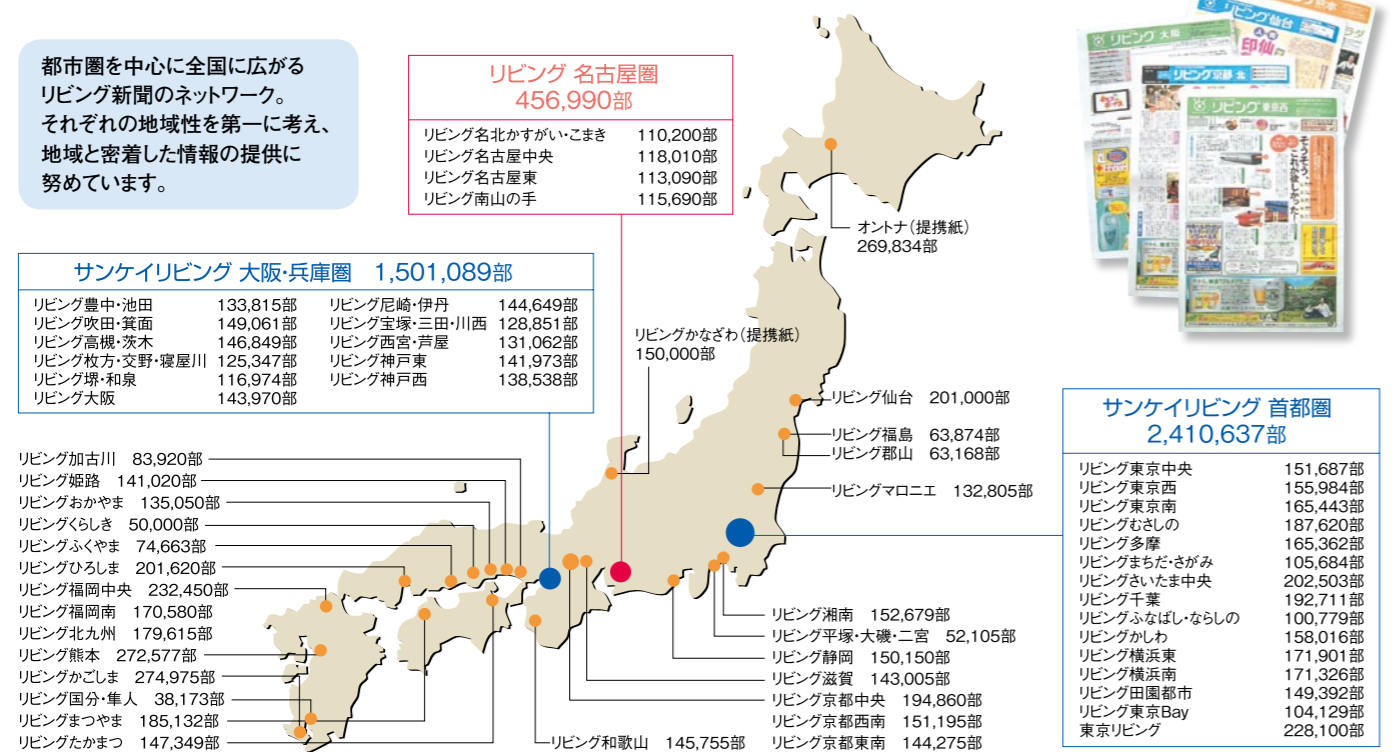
都市圏を中心に全国に広がるリビング新聞のネットワーク。それぞれの地域性を第一に考え、地域と密着した情報の提供に努めています。

リビング 名古屋圏
456,990部

| | |
|---|---|
| リビング名北かすがい・こまき | 110,200部 |
| リビング名古屋中央 | 118,010部 |
| リビング名古屋東 | 113,090部 |
| リビング南山の手 | 115,690部 |

サンケイリビング 大阪・兵庫圏 1,501,089部

| | | | |
|---|---|---|---|
| リビング豊中・池田 | 133,815部 | リビング尼崎・伊丹 | 144,649部 |
| リビング吹田・箕面 | 149,061部 | リビング宝塚・三田・川西 | 128,851部 |
| リビング高槻・茨木 | 146,849部 | リビング西宮・芦屋 | 131,062部 |
| リビング枚方・交野・寝屋川 | 125,347部 | リビング神戸東 | 141,973部 |
| リビング堺・和泉 | 116,974部 | リビング神戸西 | 138,538部 |
| リビング大阪 | 143,970部 | | |

オントナ（提携紙）
269,834部

リビングかなざわ（提携紙）
150,000部

リビング仙台 201,000部
リビング福島 63,874部
リビング郡山 63,168部
リビングマロニエ 132,805部

サンケイリビング 首都圏
2,410,637部

| | |
|---|---|
| リビング東京中央 | 151,687部 |
| リビング東京西 | 155,984部 |
| リビング東京南 | 165,443部 |
| リビングむさしの | 187,620部 |
| リビング多摩 | 165,362部 |
| リビングまちだ・さがみ | 105,684部 |
| リビングさいたま中央 | 202,503部 |
| リビング千葉 | 192,711部 |
| リビングふなばし・ならしの | 100,779部 |
| リビングかしわ | 158,016部 |
| リビング横浜東 | 171,901部 |
| リビング横浜南 | 171,326部 |
| リビング田園都市 | 149,392部 |
| リビング東京Bay | 104,129部 |
| 東京リビング | 228,100部 |

リビング加古川 83,920部
リビング姫路 141,020部
リビングおかやま 135,050部
リビングくらしき 50,000部
リビングふくやま 74,663部
リビングひろしま 201,620部
リビング福岡中央 232,450部
リビング福岡南 170,580部
リビング北九州 179,615部
リビング熊本 272,577部
リビングかごしま 274,975部
リビング国分・隼人 38,173部
リビングまつやま 185,132部
リビングたかまつ 147,349部

リビング和歌山 145,755部

リビング湘南 152,679部
リビング平塚・大磯・二宮 52,105部
リビング静岡 150,150部
リビング滋賀 143,005部
リビング京都中央 194,860部
リビング京都西南 151,195部
リビング京都東南 144,275部

リビング 大阪
リビング仙台
印仙
リビング京都
リビング東京西